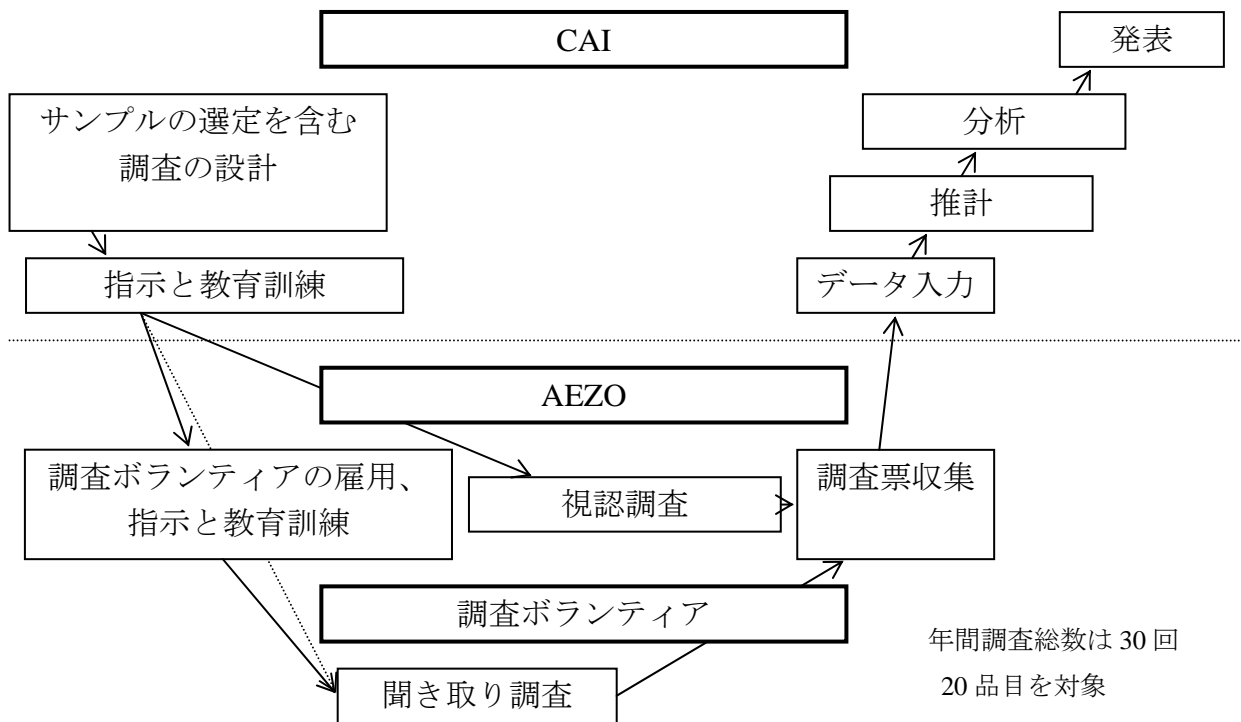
CAI

発表

サンプルの選定を含む調査の設計

分析

推計

指示と教育訓練

データ入力

AEZO

調査ボランティアの雇用、指示と教育訓練

視認調査

調査票収集

調査ボランティア

年間調査総数は 30 回
20 品目を対象

聞き取り調査